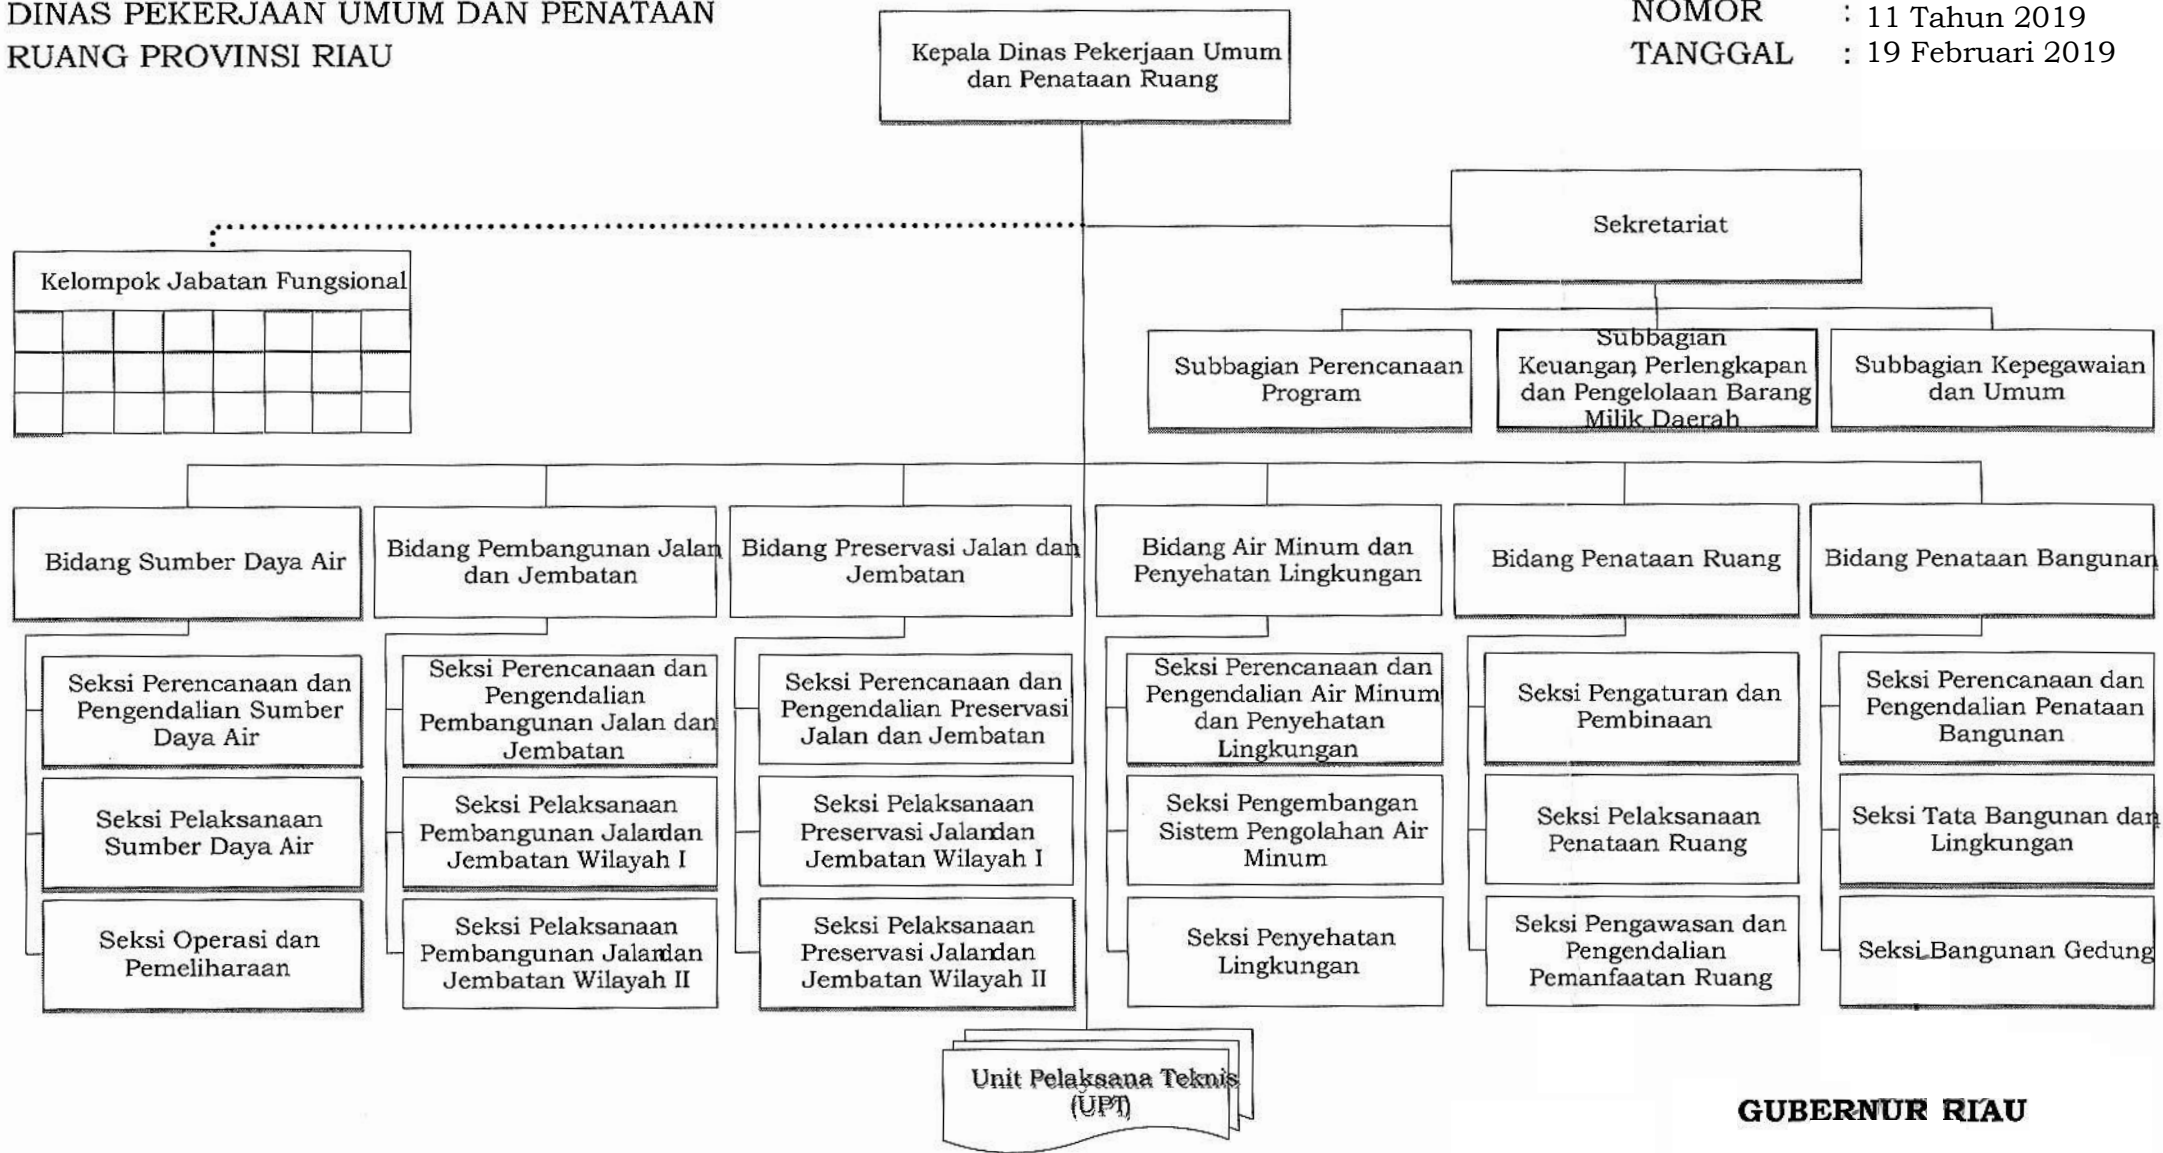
DINAS PEKERJAAN UMUM DAN PENATAAN RUANG PROVINSI RIAU

Kepala Dinas Pekerjaan Umum dan Penataan Ruang

NOMOR : 11 Tahun 2019
TANGGAL : 19 Februari 2019

Sekretariat

Kelompok Jabatan Fungsional

Subbagian Perencanaan Program

Subbagian Keuangan Perlengkapan dan Pengelolaan Barang Milik Daerah

Subbagian Kepegawaian dan Umum

Bidang Sumber Daya Air

Bidang Pembangunan Jalan dan Jembatan

Bidang Preservasi Jalan dan Jembatan

Bidang Air Minum dan Penyehatan Lingkungan

Bidang Penataan Ruang

Bidang Penataan Bangunan

Seksi Perencanaan dan Pengendalian Sumber Daya Air

Seksi Pelaksanaan Sumber Daya Air

Seksi Operasi dan Pemeliharaan

Seksi Perencanaan dan Pengendalian Pembangunan Jalan dan Jembatan

Seksi Pelaksanaan Pembangunan Jalandan Jembatan Wilayah I

Seksi Pelaksanaan Pembangunan Jalandan Jembatan Wilayah II

Seksi Perencanaan dan Pengendalian Preservasi Jalan dan Jembatan

Seksi Pelaksanaan Preservasi Jalandan Jembatan Wilayah I

Seksi Pelaksanaan Preservasi Jalandan Jembatan Wilayah II

Seksi Perencanaan dan Pengendalian Air Minum dan Penyehatan Lingkungan

Seksi Pengembangan Sistem Pengolahan Air Minum

Seksi Penyehatan Lingkungan

Seksi Pengaturan dan Pembinaan

Seksi Pelaksanaan Penataan Ruang

Seksi Pengawasan dan Pengendalian Pemanfaatan Ruang

Seksi Perencanaan dan Pengendalian Penataan Bangunan

Seksi Tata Bangunan dan Lingkungan

Seksi Bangunan Gedung

Unit Pelaksana Teknis (UPT)

GUBERNUR RIAU